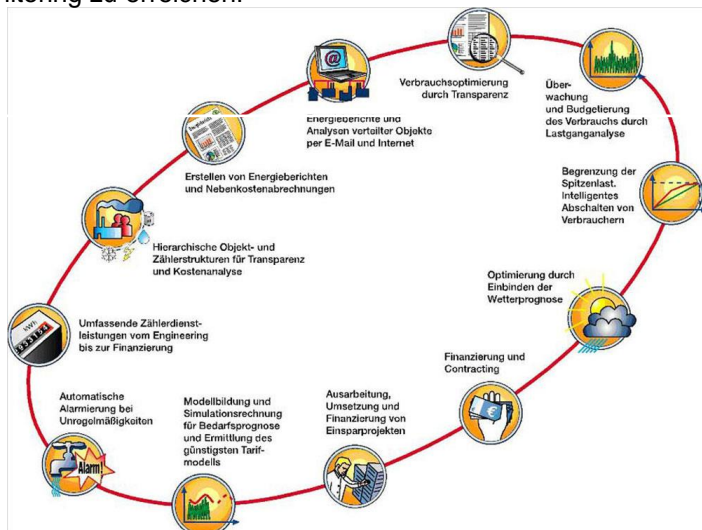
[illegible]itoring zu erreichen.

Verbrauchsoptimierung durch Transparenz

Überwachung und Budgetierung des Verbrauchs durch Lastganganalyse

Energieberichte und Analysen verteilter Objekte per E-Mail und Internet

Erstellen von Energieberichten und Nebenkostenabrechnungen

Begrenzung der Spitzenlast. Intelligentes Abschalten von Verbrauchern

Hierarchische Objekt- und Zählerstrukturen für Transparenz und Kostenanalyse

Optimierung durch Einbinden der Wetterprognose

Umfassende Zählerdienstleistungen vom Engineering bis zur Finanzierung

Finanzierung und Contracting

Automatische Alarmierung bei Unregelmäßigkeiten

Alarm!

Modellbildung und Simulationsrechnung für Bedarfsprognose und Ermittlung des günstigsten Tarifmodells

Ausarbeitung, Umsetzung und Finanzierung von Einsparprojekten